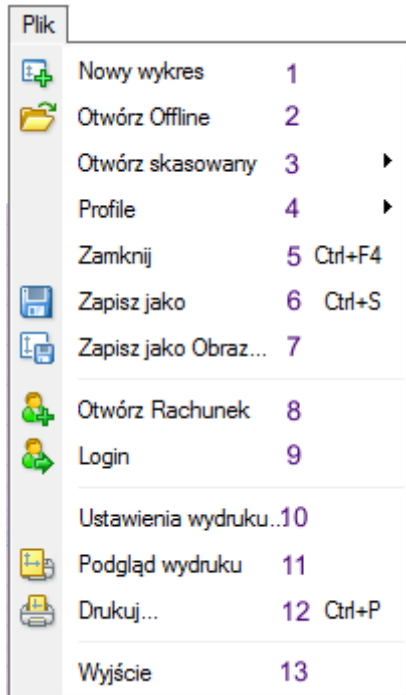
Plik

Nowy wykres 1
Otwórz Offline 2
Otwórz skasowany 3
Profile 4
Zamknij 5 Ctrl+F4
Zapisz jako 6 Ctrl+S
Zapisz jako Obraz... 7
Otwórz Rachunek 8
Login 9
Ustawienia wydruku..10
Podgląd wydruku 11
Drukuj... 12 Ctrl+P
Wyjście 13